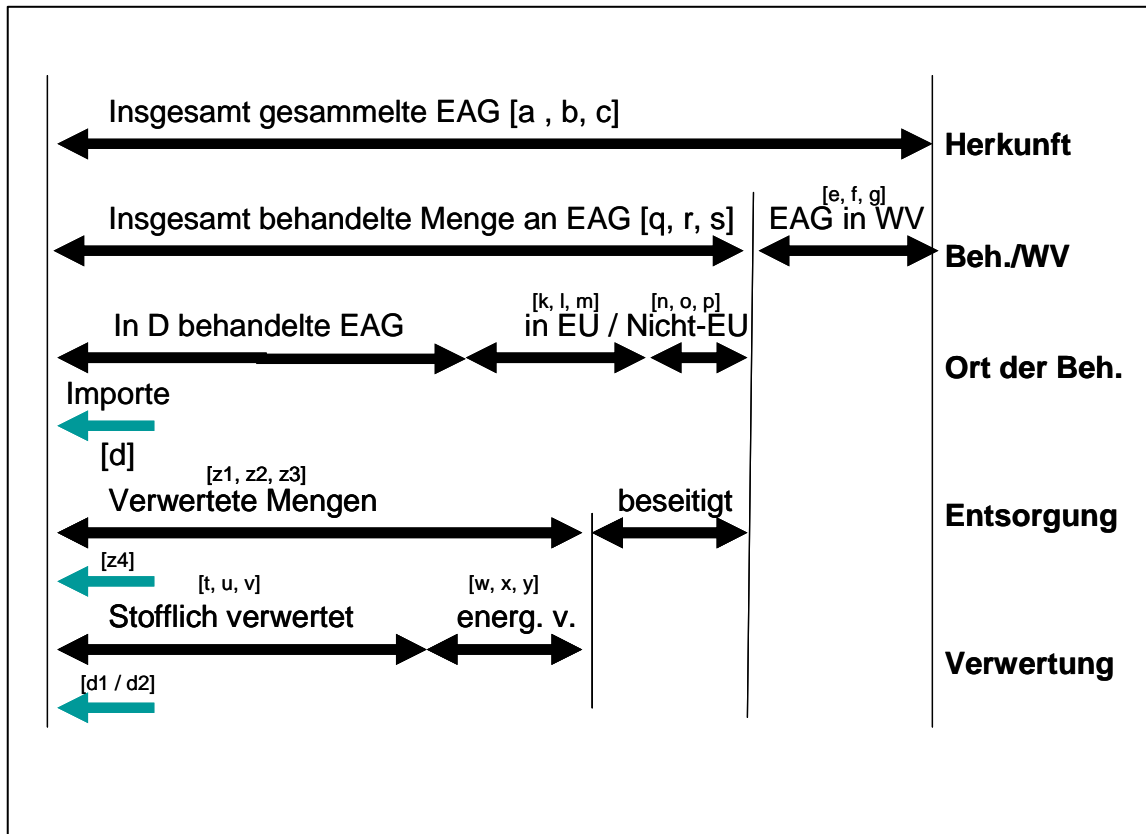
Insgesamt gesammelte EAG [a , b, c]

Herkunft

[e, f, g]

Insgesamt behandelte Menge an EAG [q, r, s]

EAG in WV

Beh./WV

[k, l, m]

[n, o, p]

In D behandelte EAG

in EU / Nicht-EU

Ort der Beh.

Importe

[d]

[z1, z2, z3]

Verwertete Mengen

beseitigt

Entsorgung

[z4]

[t, u, v]

[w, x, y]

Stofflich verwertet

energ. v.

Verwertung

[d1 / d2]